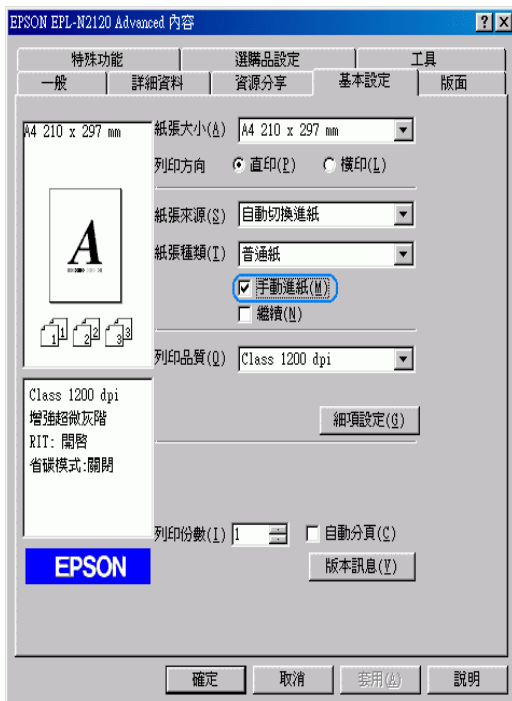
EPSON EPL-N2120 Advanced 內容

特殊功能 | 選購品設定 | 工具
一般 | 詳細資料 | 資源分享 | 基本設定 | 版面

A4 210 x 297 mm

A

1 2 3

紙張大小(A) A4 210 x 297 mm
列印方向 直印(P) 橫印(L)

紙張來源(S) 自動切換進紙
紙張種類(T) 普通紙
手動進紙(M)
繼續(N)

列印品質(Q) Class 1200 dpi

Class 1200 dpi
增強超微灰階
RIT: 開啓
省碳模式:關閉

細項設定(G)

列印份數(I) 1
自動分頁(C)

EPSON

版本訊息(V)

確定 取消 套用(A) 說明